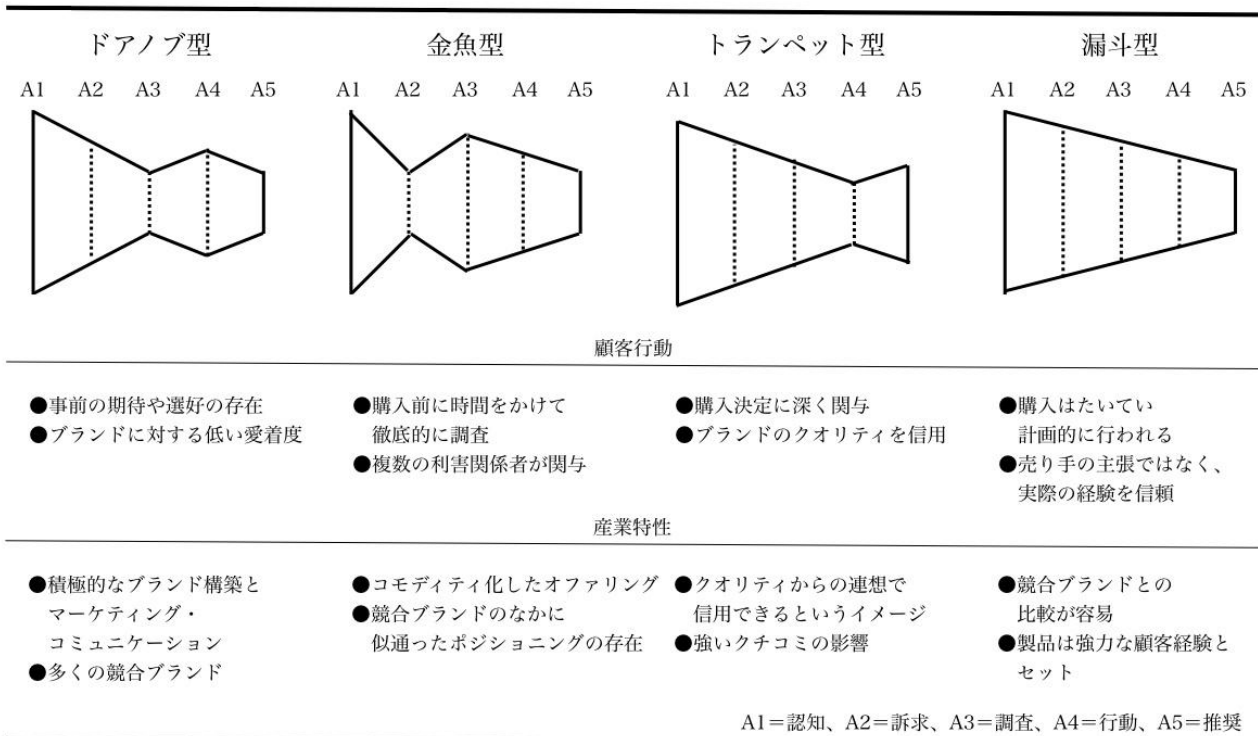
ドアノブ型

A1 A2 A3 A4 A5

金魚型

A1 A2 A3 A4 A5

トランペット型

A1 A2 A3 A4 A5

漏斗型

A1 A2 A3 A4 A5

顧客行動

●事前の期待や選好の存在
●ブランドに対する低い愛着度

●購入前に時間をかけて徹底的に調査
●複数の利害関係者が関与

●購入決定に深く関与
●ブランドのクオリティを信用

●購入はたいてい計画的に行われる
●売り手の主張ではなく、実際の経験を信頼

産業特性

●積極的なブランド構築とマーケティング・コミュニケーション
●多くの競合ブランド

●コモディティ化したオファリング
●競合ブランドのなかに似通ったポジショニングの存在

●クオリティからの連想で信用できるというイメージ
●強いクチコミの影響

●競合ブランドとの比較が容易
●製品は強力な顧客経験とセット

A1＝認知、A2＝訴求、A3＝調査、A4＝行動、A5＝推奨